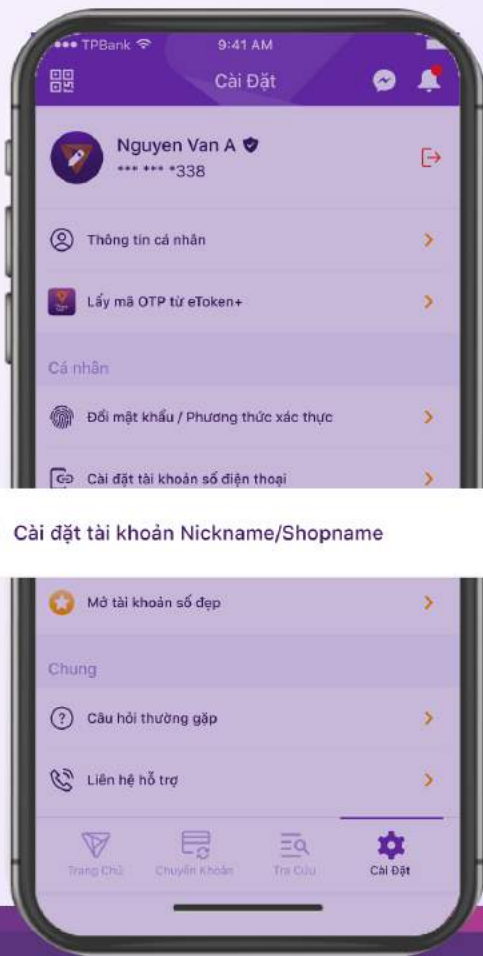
TPBank 9:41 AM

Cài Đặt

Nguyen Van A
*** *** *338

Thông tin cá nhân

Lấy mã OTP từ eToken+

Cá nhân

Đổi mật khẩu / Phương thức xác thực

Cài đặt tài khoản số điện thoại

Cài đặt tài khoản Nickname/Shopname

Mở tài khoản số đẹp

Chung

Câu hỏi thường gặp

Liên hệ hỗ trợ

Trang Chủ
Chuyển Khoản
Tra Cứu
Cài Đặt